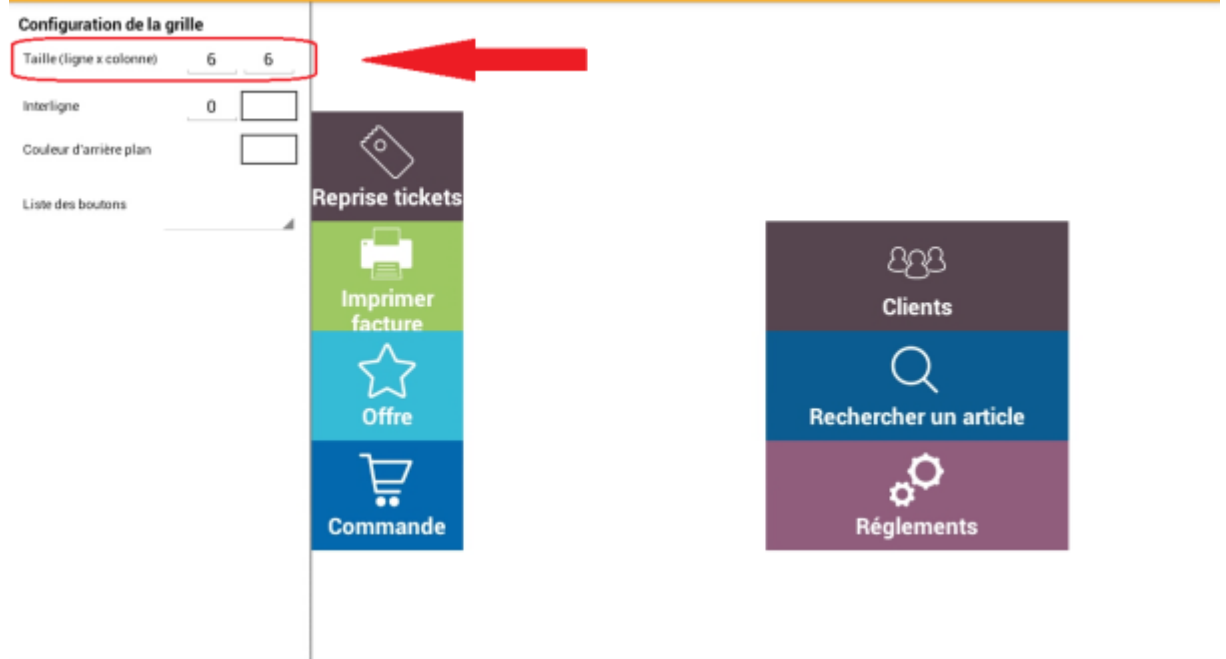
Configuration de la grille

Taille (ligne x colonne) 6 6

Interligne 0

Couleur d'arrière plan

Liste des boutons

Reprise tickets

Imprimer facture

Offre

Commande

Clients

Rechercher un article

Réglements